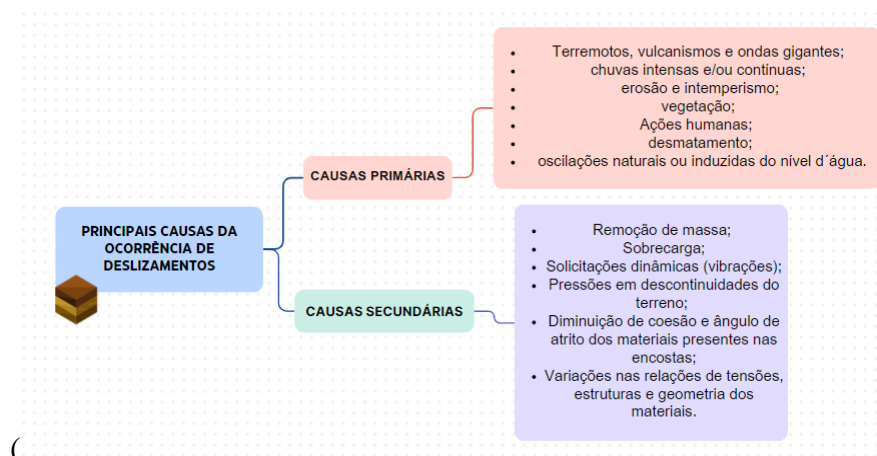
PRINCIPAIS CAUSAS DA OCORRÊNCIA DE DESLIZAMENTOS

CAUSAS PRIMÁRIAS

- Terremotos, vulcanismos e ondas gigantes;
- chuvas intensas e/ou contínuas;
- erosão e intemperismo;
- vegetação;
- Ações humanas;
- desmatamento;
- oscilações naturais ou induzidas do nível d´água.

CAUSAS SECUNDÁRIAS

- Remoção de massa;
- Sobrecarga;
- Solicitações dinâmicas (vibrações);
- Pressões em descontinuidades do terreno;
- Diminuição de coesão e ângulo de atrito dos materiais presentes nas encostas;
- Variações nas relações de tensões, estruturas e geometria dos materiais.

(